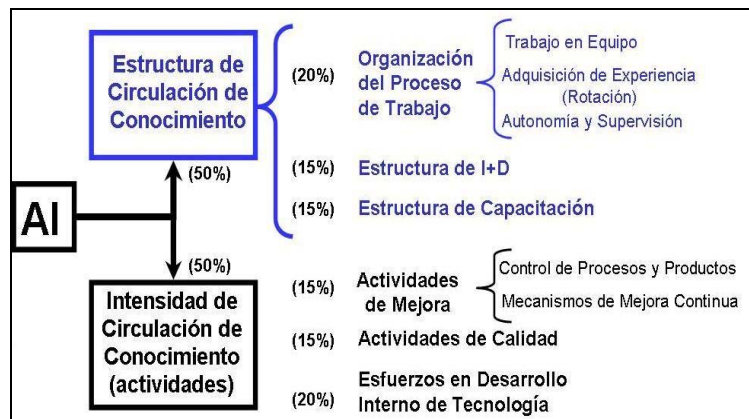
Estructura de Circulación de Conocimiento

(20%) Organización del Proceso de Trabajo

Trabajo en Equipo

Adquisición de Experiencia (Rotación)

Autonomía y Supervisión

(50%)

(15%) Estructura de I+D

AI

(15%) Estructura de Capacitación

(50%)

(15%) Actividades de Mejora

Control de Procesos y Productos

Mecanismos de Mejora Continua

Intensidad de Circulación de Conocimiento (actividades)

(15%) Actividades de Calidad

(20%) Esfuerzos en Desarrollo Interno de Tecnología